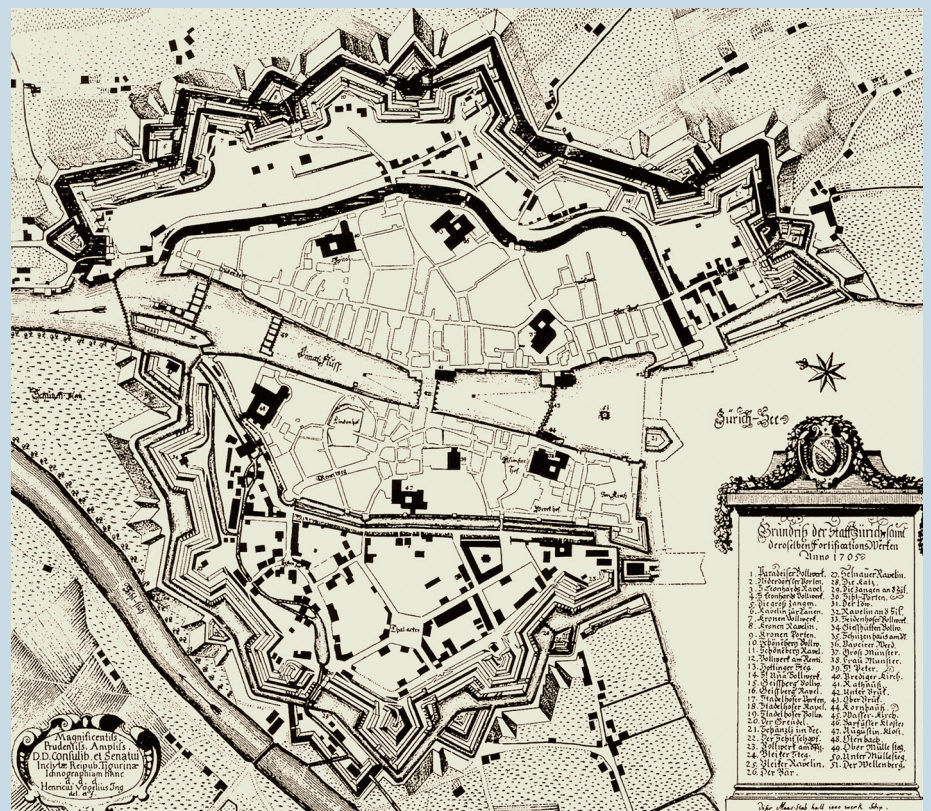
Grundriß der Statt Zürich sammt derselben Fortifications Werken Anno 1705

1. Paradeiser Bollwerk
2. Niederdorfer Porten
3. Leonhards Ravel
4. Leonhards Bollw.
5. Die groß Zangen
6. Ravelin zur Zangen
7. Kronen Bollwerk
8. Kronen Ravelin
9. Kronen Porten
10. Schönenberg Bollw.
11. Schönenberg Ravel.
12. Bollwerk am Rennw.
13. Dyttinger Steg
14. St. Anna Bollwerk
15. Geißberg Bollw.
16. Geißberg Ravel.
17. Stadelhofer Werk
18. Stadelhofer Ravel.
19. Stadelhofer Bollw.
20. Der Greuel
21. Schänzli im See
22. Der Schiffschopf
23. Bollwerk am Sihl
24. Bleicher Steg
25. Bleicher Ravelin
26. Der Bär
27. Selnauer Ravelin
28. Die Katz
29. Die Zangen an d. Sil
30. Sihl Porten
31. Der Löw
32. Ravelin an d. Sil
33. Seidenhofer Bollwerk
34. Sihlhoffstatten Bollw.
35. Schützenhaus am Pl.
36. Baveier Werk
37. Groß Münster
38. Frau Münster
39. St. Peter
40. Prediger Kirch
41. Rathauß
42. Unter Bruk
43. Ober Bruk
44. Kornhauß
45. Wasser Kirch
46. Barfüßer Kloster
47. Augustin Klost.
48. Oetenbach
49. Ober Mülle steg
50. Unter Mülle steg
51. Der Wellenberg

Magnificentiss. Prudentiss. Amplis. D.D. Consulib. et Senatui Inclytæ Reipub. Tigurinæ Ichnographiam hanc D. Henricus Vogelius Ing. del.

Zürich See

Limat Fluss

Sihl Fluss

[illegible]

Dieser Maas Stab halt 1000 werk Schu